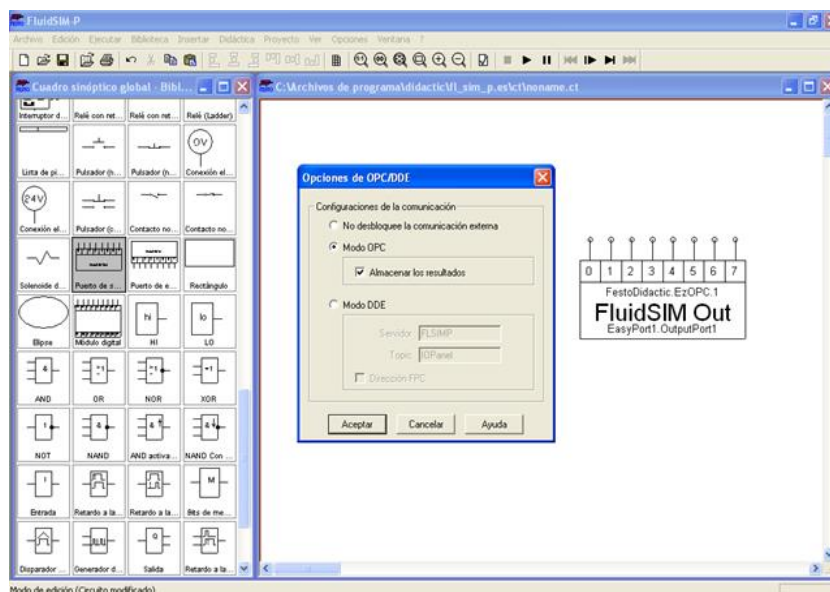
FluidSIM-P

Archivo Edición Ejecutar Biblioteca Insertar Didáctica Proyecto Ver Opciones Ventana ?

Cuadro sinóptico global - Bibli...

Interruptor d... | Relé con ret... | Relé con ret... | Relé (Ladder)

OV

Lista de pi... | Pulsador (n... | Pulsador (n... | Conexión el...

24V

Conexión el... | Pulsador (c... | Contacto no... | Contacto no...

Solenoide d... | Puerto de e... | Puerto de e... | Rectángulo

hi | lo

Elipse | Módulo digital | HI | LO

AND | OR | NOR | XOR

NOT | NAND | AND activa... | NAND Con...

M

Entrada | Retardo a la... | Retardo a la... | Bits de me...

0

Disparador ... | Generador d... | Salida | Retardo a la...

C:\Archivos de programa\didactic\fl_sim_p.es\ct\noname.ct

Opciones de OPC/DDE

Configuraciones de la comunicación

No desbloquee la comunicación externa

Modo OPC

Almacenar los resultados

Modo DDE

Servidor FLSIMP

Topic IOPanel

Dirección FPC

Aceptar Cancelar Ayuda

0 1 2 3 4 5 6 7

FestoDidactic.EzOPC.1

FluidSIM Out

EasyPort1.OutputPort1

Modo de edición (Circuito modificado)